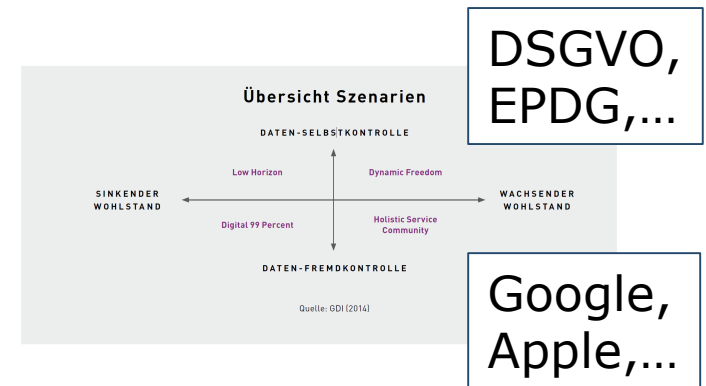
DSGVO, EPDG,...

Übersicht Szenarien

DATEN-SELBSTKONTROLLE

Low Horizon

Dynamic Freedom

SINKENDER WOHLSTAND

WACHSENDER WOHLSTAND

Digital 99 Percent

Holistic Service Community

DATEN-FREMDKONTROLLE

Quelle: GDI (2014)

Google, Apple,...